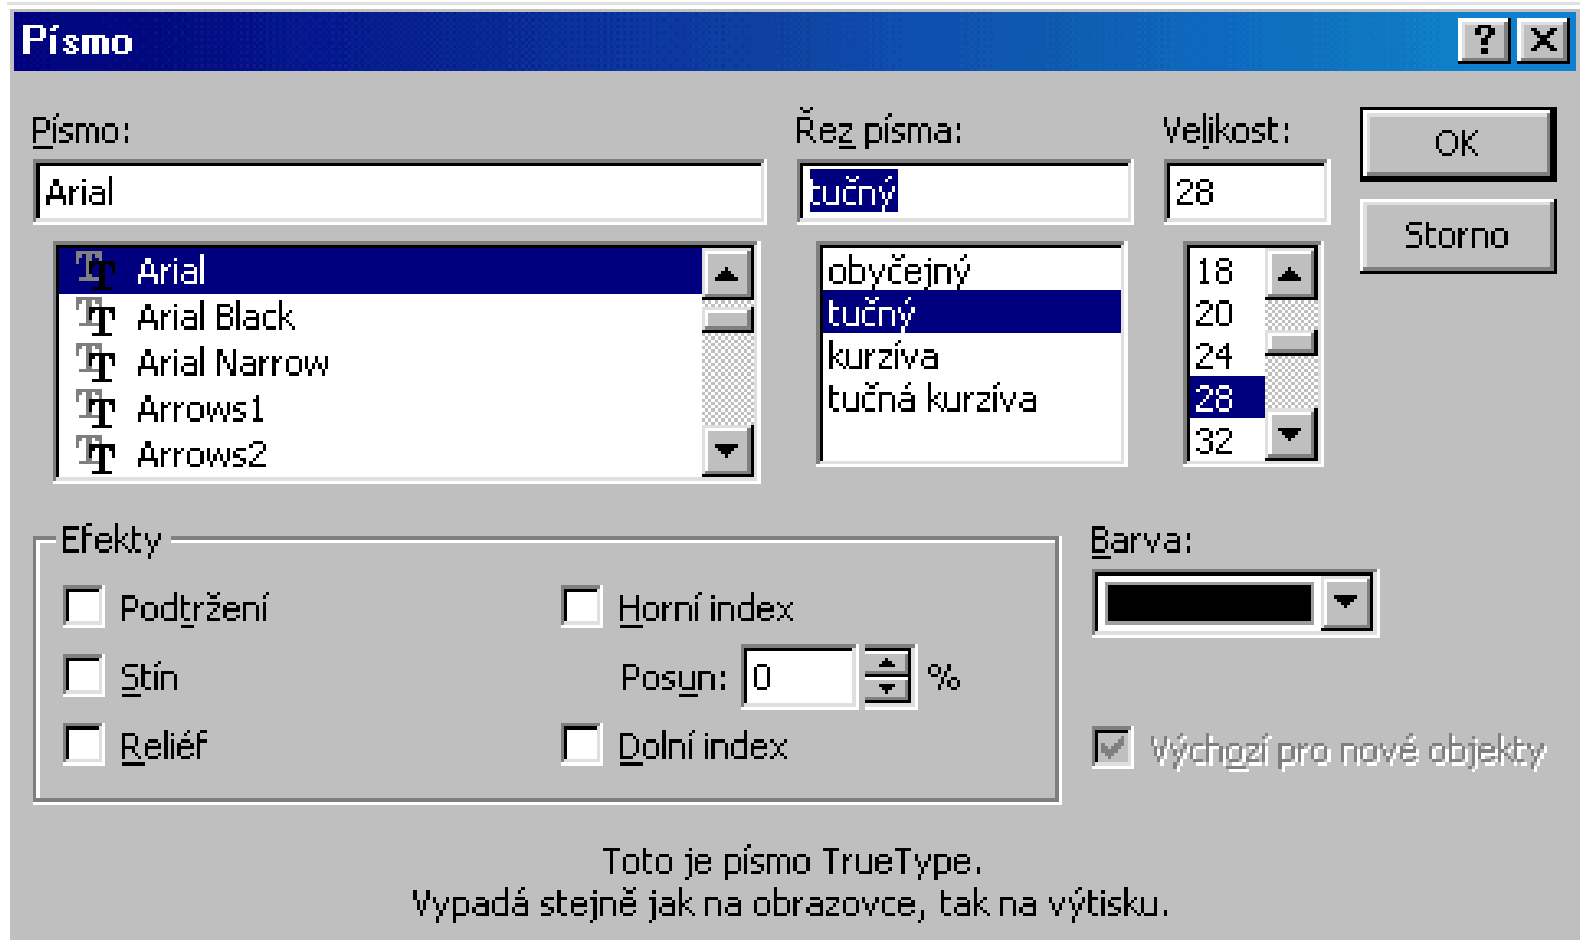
Písmo

?
X

Písmo:
Arial
Arial
Arial Black
Arial Narrow
Arrows1
Arrows2

Řez písma:
tučný
obyčejný
tučný
kurzíva
tučná kurzíva

Velikost:
28
18
20
24
28
32

OK
Storno

Efekty
Podtržení
Stín
Reliéf
Horní index
Posun: 0 %
Dolní index

Barva:

Výchozí pro nové objekty

Toto je písmo TrueType.
Vypadá stejně jak na obrazovce, tak na výtisku.